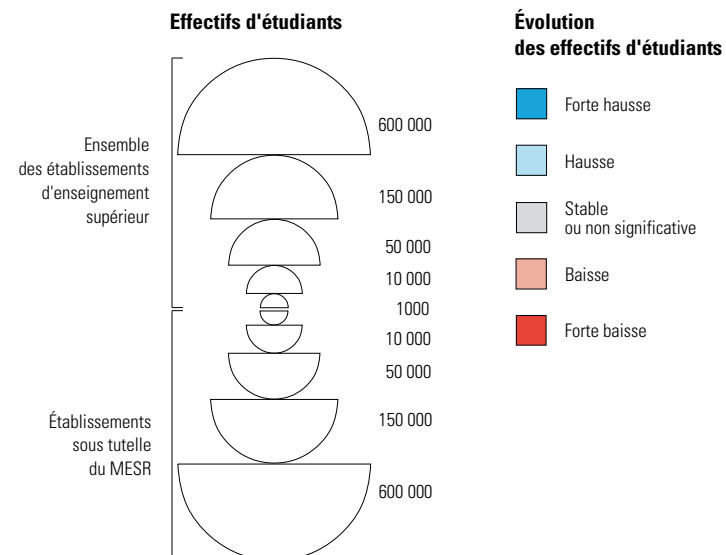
Effectifs d'étudiants

Ensemble des établissements d'enseignement supérieur

600 000
150 000
50 000
10 000
1000
10 000
50 000
150 000
600 000

Établissements sous tutelle du MESR

Évolution des effectifs d'étudiants

Forte hausse

Hausse

Stable ou non significative

Baisse

Forte baisse